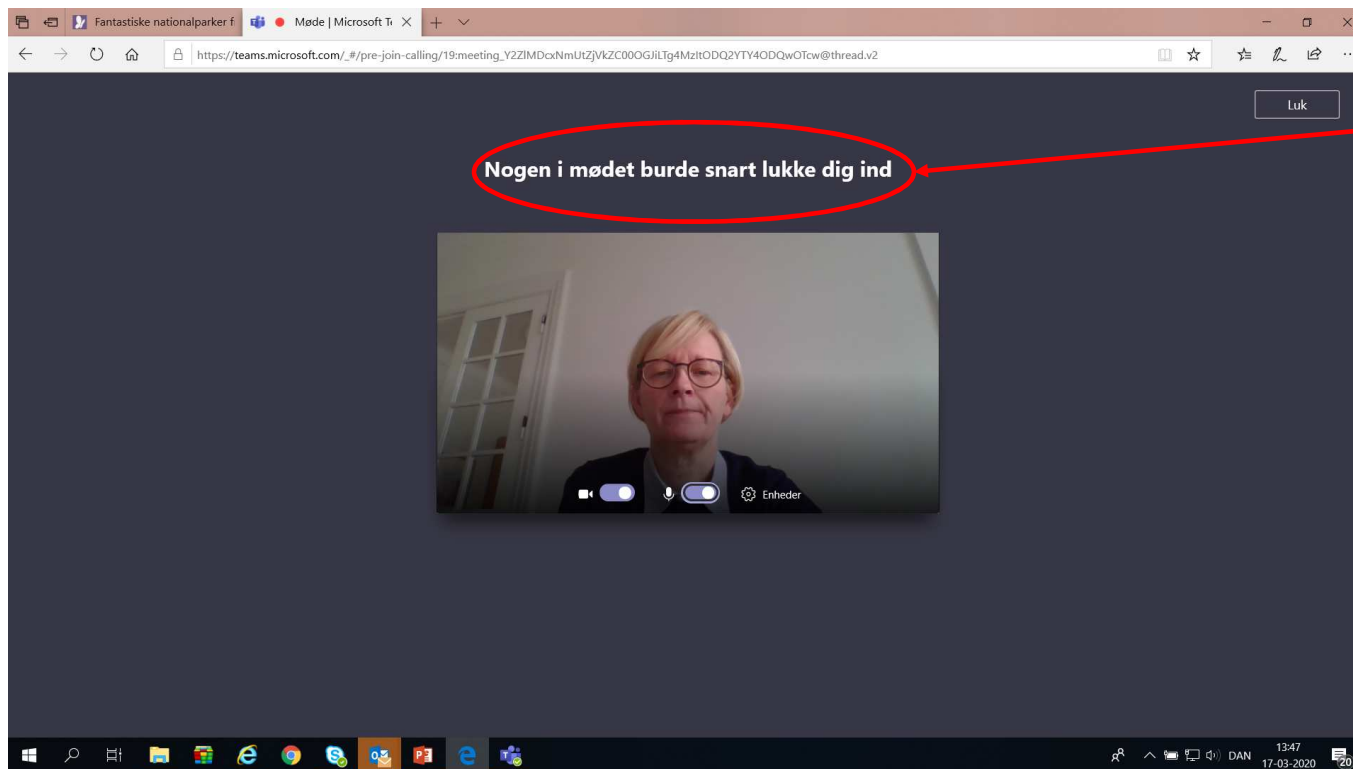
Fantastiske nationalparker f

Møde | Microsoft T

https://teams.microsoft.com/_#/pre-join-calling/19:meeting_Y2ZlMDcxNmUtZjVkZC00OGJiLTg4MzItODQ2YTY4ODQwOTcw@thread.v2

Luk

Nogen i mødet burde snart lukke dig ind

Enheder

DAN

13:47
17-03-2020

20